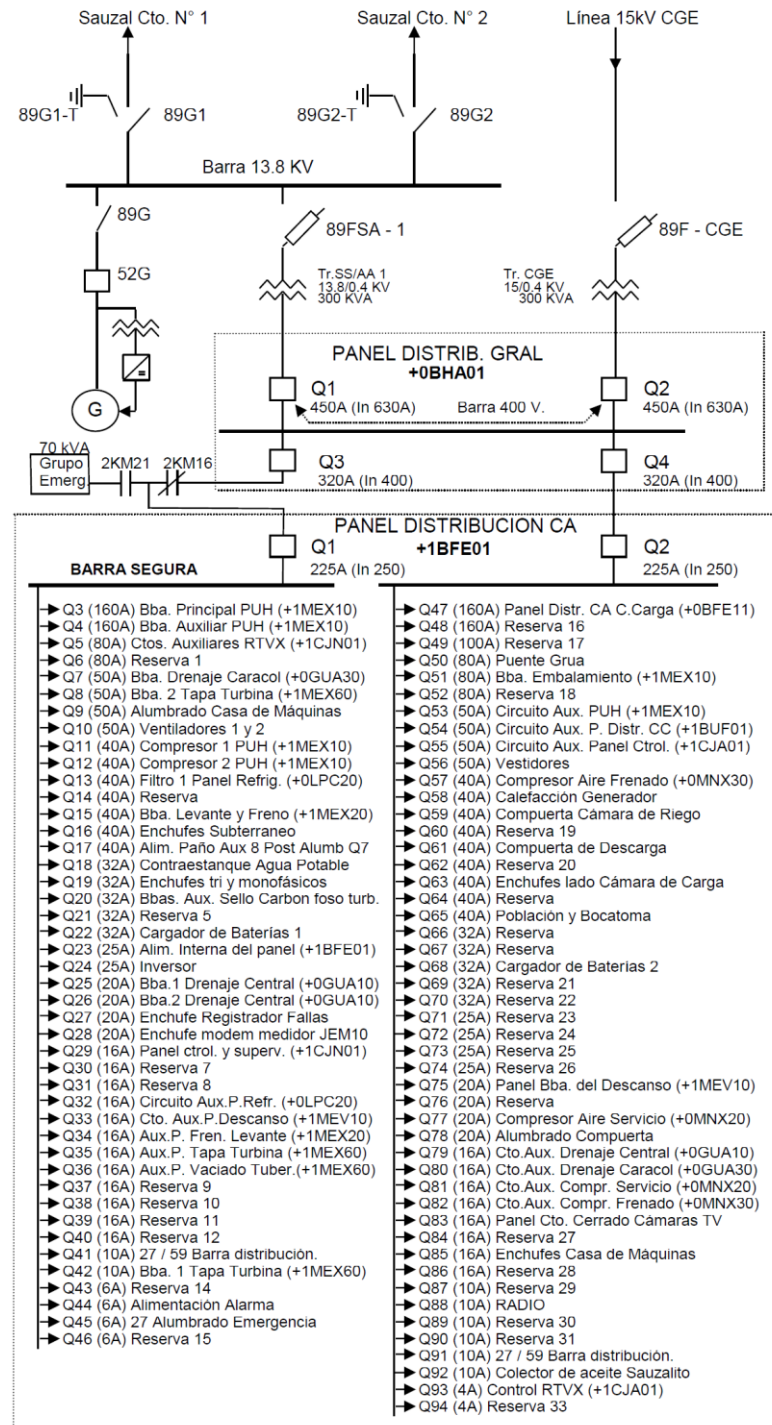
Sauzal Cto. N° 1

Sauzal Cto. N° 2

Línea 15kV CGE

89G1-T

89G1

89G2-T

89G2

Barra 13.8 KV

89G

89FSA - 1

89F - CGE

52G

Tr.SS/AA 1
13.8/0.4 KV
300 KVA

Tr. CGE
15/0.4 KV
300 KVA

G

PANEL DISTRIB. GRAL
+0BHA01

Q1
450A (In 630A)

Barra 400 V.

Q2
450A (In 630A)

70 kVA
Grupo Emerg

2KM21

2KM16

Q3
320A (In 400)

Q4
320A (In 400)

PANEL DISTRIBUCION CA
+1BFE01

Q1
225A (In 250)

Q2
225A (In 250)

BARRA SEGURA

Q3 (160A) Bba. Principal PUH (+1MEX10)
Q4 (160A) Bba. Auxiliar PUH (+1MEX10)
Q5 (80A) Ctos. Auxiliares RTVX (+1CJN01)
Q6 (80A) Reserva 1
Q7 (50A) Bba. Drenaje Caracol (+0GUA30)
Q8 (50A) Bba. 2 Tapa Turbina (+1MEX60)
Q9 (50A) Alumbrado Casa de Máquinas
Q10 (50A) Ventiladores 1 y 2
Q11 (40A) Compresor 1 PUH (+1MEX10)
Q12 (40A) Compresor 2 PUH (+1MEX10)
Q13 (40A) Filtro 1 Panel Refrig. (+0LPC20)
Q14 (40A) Reserva
Q15 (40A) Bba. Levante y Freno (+1MEX20)
Q16 (40A) Enchufes Subterraneo
Q17 (40A) Alim. Paño Aux 8 Post Alumb Q7
Q18 (32A) Contraestanque Agua Potable
Q19 (32A) Enchufes tri y monofásicos
Q20 (32A) Bbas. Aux. Sello Carbon foso turb.
Q21 (32A) Reserva 5
Q22 (32A) Cargador de Baterías 1
Q23 (25A) Alim. Interna del panel (+1BFE01)
Q24 (25A) Inversor
Q25 (20A) Bba.1 Drenaje Central (+0GUA10)
Q26 (20A) Bba.2 Drenaje Central (+0GUA10)
Q27 (20A) Enchufe Registrador Fallas
Q28 (20A) Enchufe modem medidor JEM10
Q29 (16A) Panel ctrol. y superv. (+1CJN01)
Q30 (16A) Reserva 7
Q31 (16A) Reserva 8
Q32 (16A) Circuito Aux.P.Refr. (+0LPC20)
Q33 (16A) Cto. Aux.P.Descanso (+1MEV10)
Q34 (16A) Aux.P. Fren. Levante (+1MEX20)
Q35 (16A) Aux.P. Tapa Turbina (+1MEX60)
Q36 (16A) Aux.P. Vaciado Tuber.(+1MEX60)
Q37 (16A) Reserva 9
Q38 (16A) Reserva 10
Q39 (16A) Reserva 11
Q40 (16A) Reserva 12
Q41 (10A) 27 / 59 Barra distribución.
Q42 (10A) Bba. 1 Tapa Turbina (+1MEX60)
Q43 (6A) Reserva 14
Q44 (6A) Alimentación Alarma
Q45 (6A) 27 Alumbrado Emergencia
Q46 (6A) Reserva 15

Q47 (160A) Panel Distr. CA C.Carga (+0BFE11)
Q48 (160A) Reserva 16
Q49 (100A) Reserva 17
Q50 (80A) Puente Grua
Q51 (80A) Bba. Embalamiento (+1MEX10)
Q52 (80A) Reserva 18
Q53 (50A) Circuito Aux. PUH (+1MEX10)
Q54 (50A) Circuito Aux. P. Distr. CC (+1BUF01)
Q55 (50A) Circuito Aux. Panel Ctrol. (+1CJA01)
Q56 (50A) Vestidores
Q57 (40A) Compresor Aire Frenado (+0MNX30)
Q58 (40A) Calefacción Generador
Q59 (40A) Compuerta Cámara de Riego
Q60 (40A) Reserva 19
Q61 (40A) Compuerta de Descarga
Q62 (40A) Reserva 20
Q63 (40A) Enchufes lado Cámara de Carga
Q64 (40A) Reserva
Q65 (40A) Población y Bocatoma
Q66 (32A) Reserva
Q67 (32A) Reserva
Q68 (32A) Cargador de Baterias 2
Q69 (32A) Reserva 21
Q70 (32A) Reserva 22
Q71 (25A) Reserva 23
Q72 (25A) Reserva 24
Q73 (25A) Reserva 25
Q74 (25A) Reserva 26
Q75 (20A) Panel Bba. del Descanso (+1MEV10)
Q76 (20A) Reserva
Q77 (20A) Compresor Aire Servicio (+0MNX20)
Q78 (20A) Alumbrado Compuerta
Q79 (16A) Cto.Aux. Drenaje Central (+0GUA10)
Q80 (16A) Cto.Aux. Drenaje Caracol (+0GUA30)
Q81 (16A) Cto.Aux. Compr. Servicio (+0MNX20)
Q82 (16A) Cto.Aux. Compr. Frenado (+0MNX30)
Q83 (16A) Panel Cto. Cerrado Cámaras TV
Q84 (16A) Reserva 27
Q85 (16A) Enchufes Casa de Máquinas
Q86 (16A) Reserva 28
Q87 (10A) Reserva 29
Q88 (10A) RADIO
Q89 (10A) Reserva 30
Q90 (10A) Reserva 31
Q91 (10A) 27 / 59 Barra distribución.
Q92 (10A) Colector de aceite Sauzalito
Q93 (4A) Control RTVX (+1CJA01)
Q94 (4A) Reserva 33